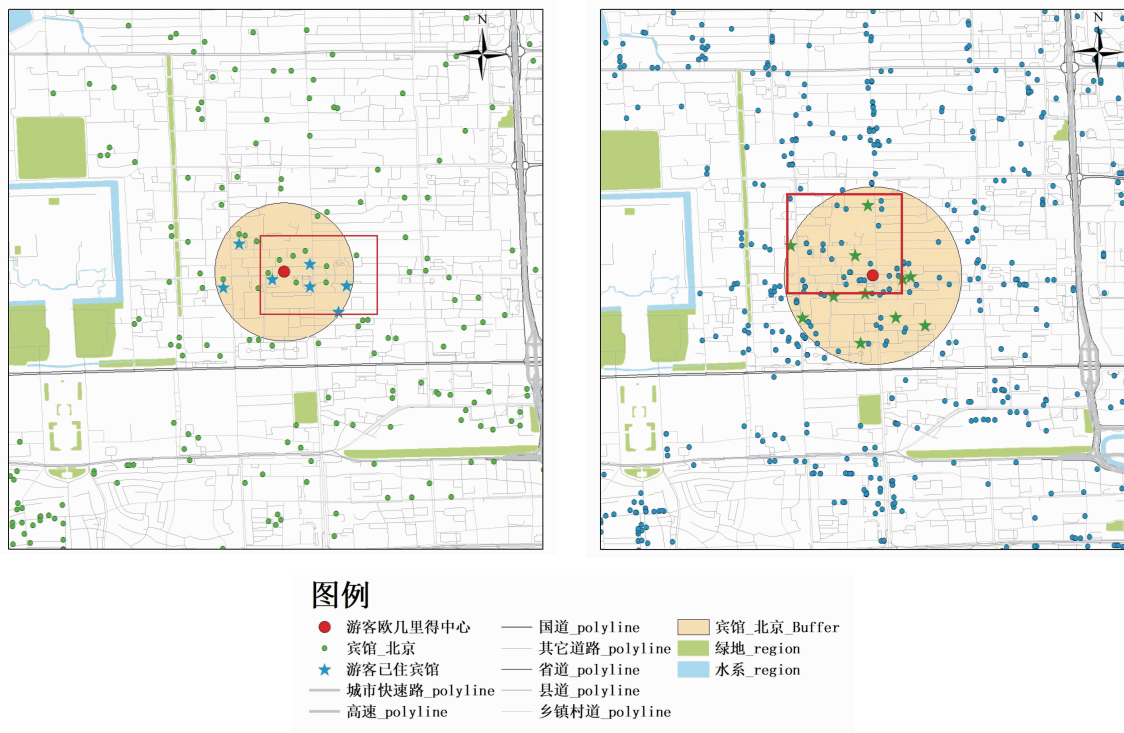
N

N

图例

游客欧几里得中心
宾馆_北京
游客已住宾馆
城市快速路_polyline
高速_polyline

国道_polyline
其它道路_polyline
省道_polyline
县道_polyline
乡镇村道_polyline

宾馆_北京_Buffer
绿地_region
水系_region